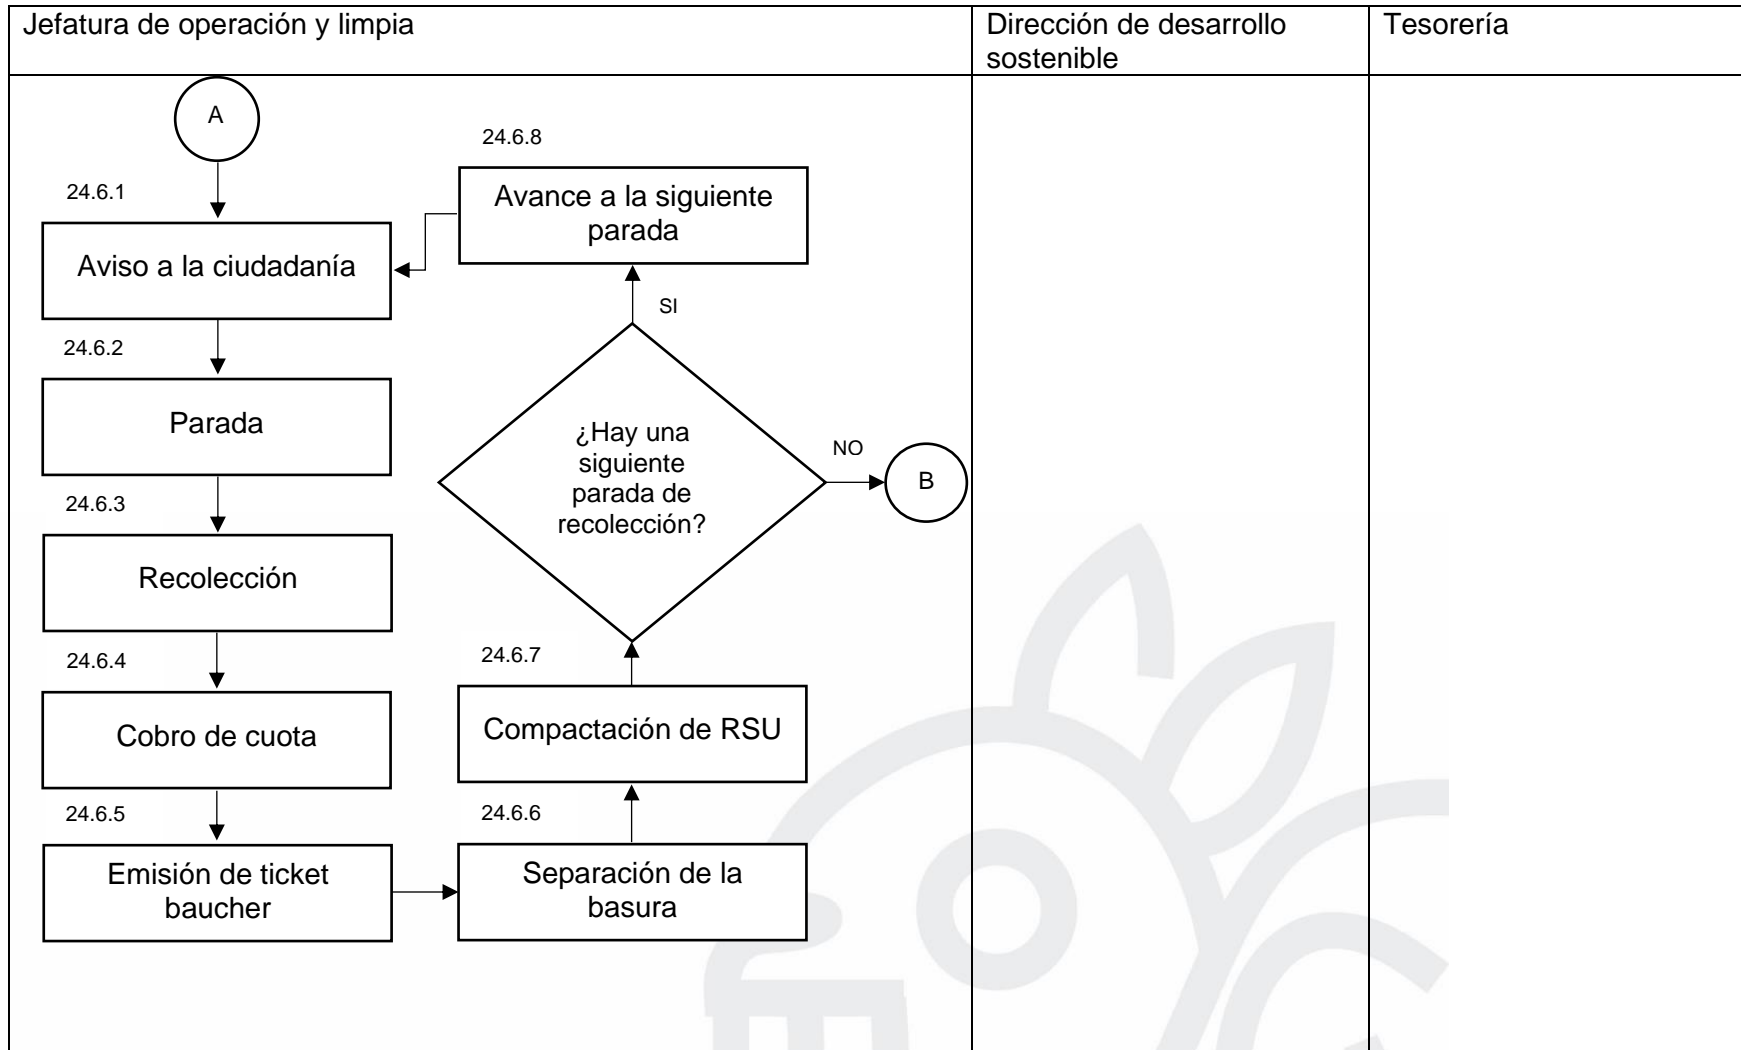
| Jefatura de operación y limpia | Dirección de desarrollo sostenible | Tesorería |
|---|---|---|

A

24.6.1

Aviso a la ciudadanía

24.6.2

Parada

24.6.3

Recolección

24.6.4

Cobro de cuota

24.6.5

Emisión de ticket baucher

24.6.6

Separación de la basura

Compactación de RSU

24.6.7

¿Hay una siguiente parada de recolección?

NO

B

SI

24.6.8

Avance a la siguiente parada